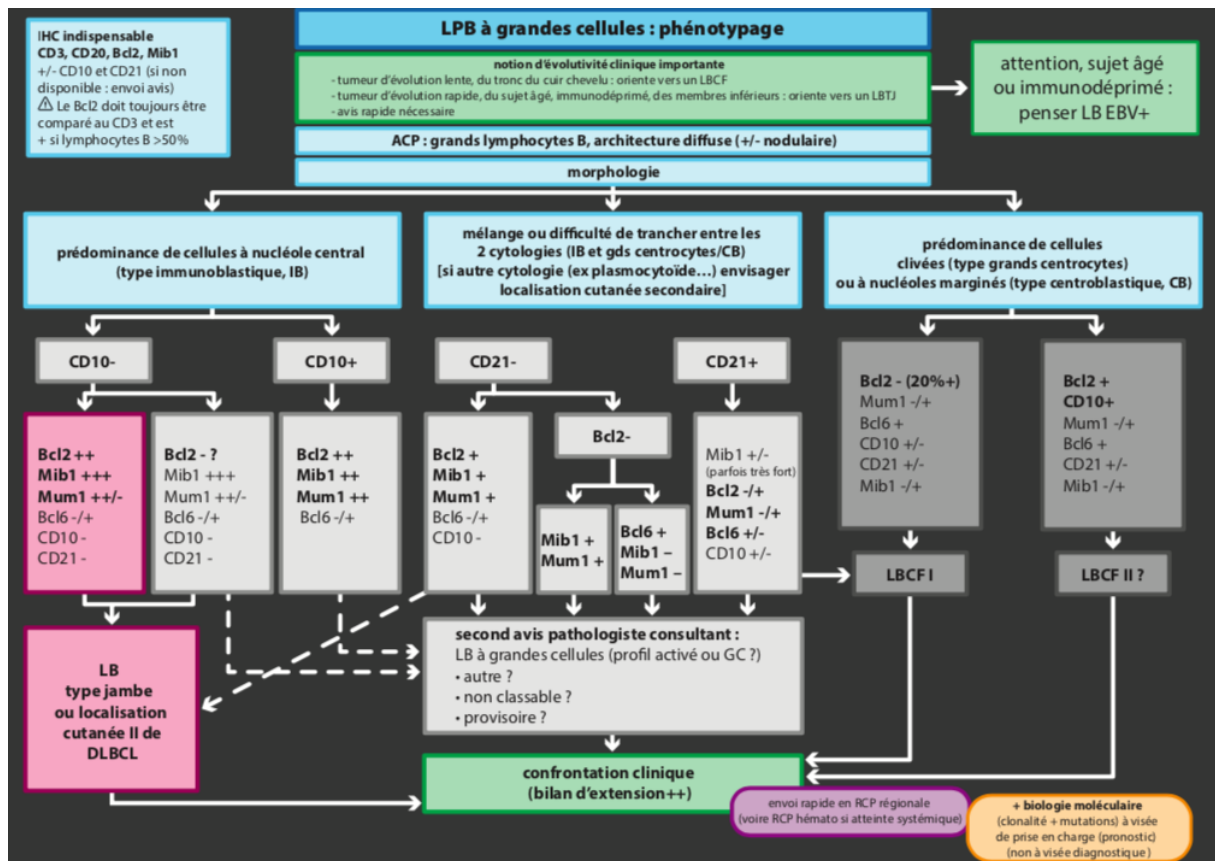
IHC indispensable
CD3, CD20, Bcl2, Mib1
+/- CD10 et CD21 (si non disponible : envoi avis)
⚠ Le Bcl2 doit toujours être comparé au CD3 et est + si lymphocytes B >50%

LPB à grandes cellules : phénotypage

notion d'évolutivité clinique importante
- tumeur d'évolution lente, du tronc du cuir chevelu : oriente vers un LBCF
- tumeur d'évolution rapide, du sujet âgé, immunodéprimé, des membres inférieurs : oriente vers un LBTJ
- avis rapide nécessaire

attention, sujet âgé ou immunodéprimé : penser LB EBV+

ACP : grands lymphocytes B, architecture diffuse (+/- nodulaire)

morphologie

prédominance de cellules à nucléole central (type immunoblastique, IB)

mélange ou difficulté de trancher entre les 2 cytologies (IB et gds centrocytes/CB) [si autre cytologie (ex plasmocytoïde…) envisager localisation cutanée secondaire]

prédominance de cellules clivées (type grands centrocytes) ou à nucléoles marginés (type centroblastique, CB)

CD10-

CD10+

CD21-

CD21+

Bcl2++
Mib1 +++
Mum1 ++/-
Bcl6 -/+
CD10 -
CD21 -

Bcl2 - ?
Mib1 +++
Mum1 ++/-
Bcl6 -/+
CD10 -
CD21 -

Bcl2 ++
Mib1 ++
Mum1 ++
Bcl6 -/+

Bcl2 +
Mib1 +
Mum1 +
Bcl6 -/+
CD10 -

Bcl2-

Mib1 +
Mum1 +

Bcl6 +
Mib1 –
Mum1 –

Mib1 +/-
(parfois très fort)
Bcl2 -/+
Mum1 -/+
Bcl6 +/-
CD10 +/-

Bcl2 - (20%+)
Mum1 -/+
Bcl6 +
CD10 +/-
CD21 +/-
Mib1 -/+

Bcl2 +
CD10+
Mum1 -/+
Bcl6 +
CD21 +/-
Mib1 -/+

LBCF I

LBCF II ?

LB type jambe ou localisation cutanée II de DLBCL

second avis pathologiste consultant :
LB à grandes cellules (profil activé ou GC ?)
• autre ?
• non classable ?
• provisoire ?

confrontation clinique (bilan d'extension++)

envoi rapide en RCP régionale (voire RCP hémato si atteinte systémique)

+ biologie moléculaire (clonalité + mutations) à visée de prise en charge (pronostic) (non à visée diagnostique)